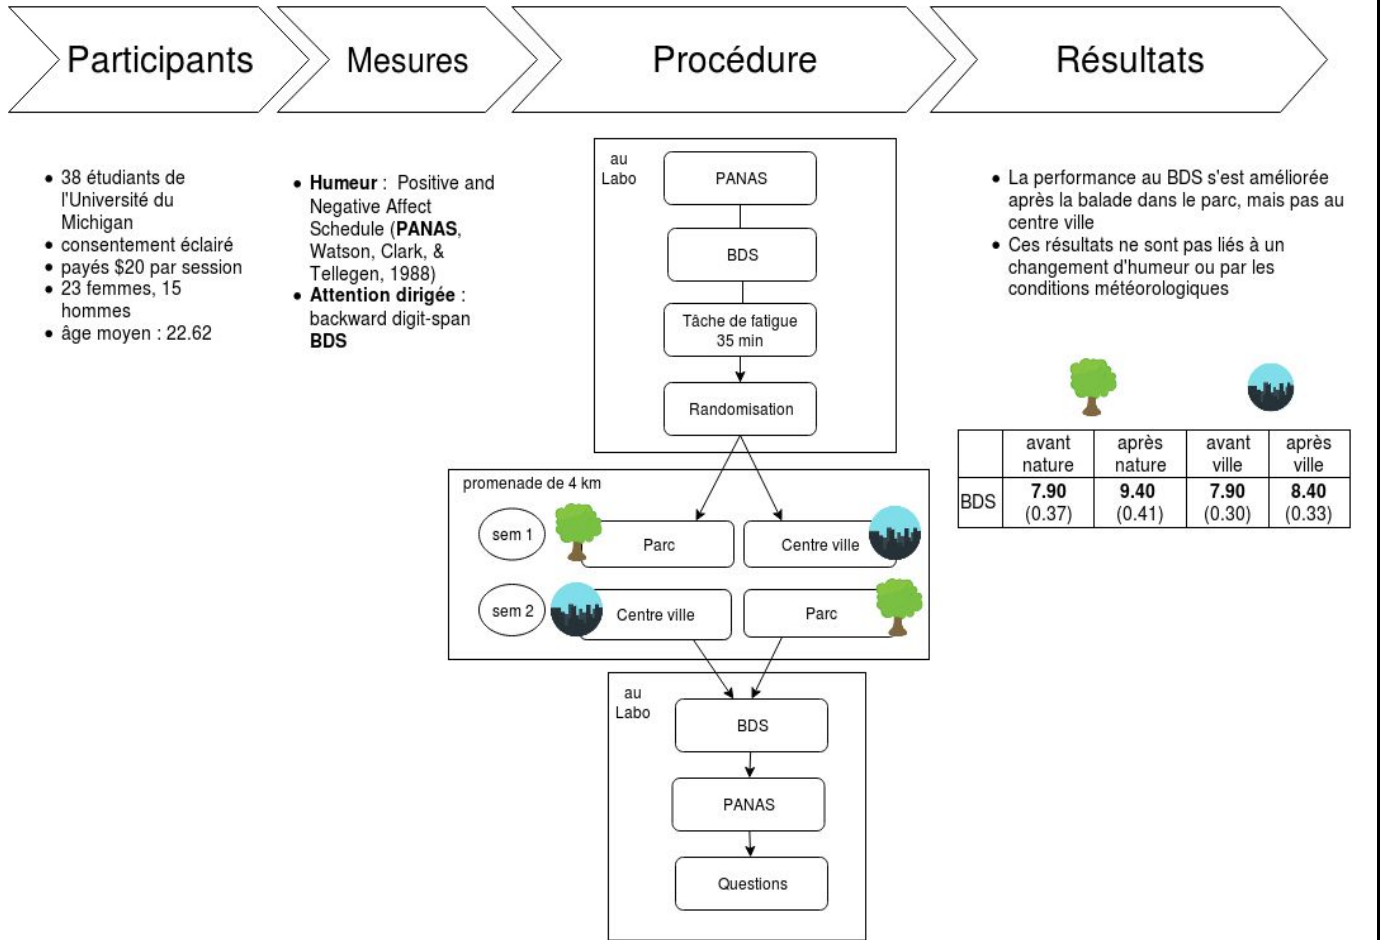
Participants

Mesures

Procédure

Résultats

• 38 étudiants de l'Université du Michigan
• consentement éclairé
• payés \$20 par session
• 23 femmes, 15 hommes
• âge moyen : 22.62

• **Humeur** : Positive and Negative Affect Schedule (**PANAS**, Watson, Clark, & Tellegen, 1988)
• **Attention dirigée** : backward digit-span **BDS**

au Labo

PANAS

BDS

Tâche de fatigue 35 min

Randomisation

promenade de 4 km

sem 1

Parc

Centre ville

sem 2

Centre ville

Parc

au Labo

BDS

PANAS

Questions

• La performance au BDS s'est améliorée après la balade dans le parc, mais pas au centre ville
• Ces résultats ne sont pas liés à un changement d'humeur ou par les conditions météorologiques

| | avant nature | après nature | avant ville | après ville |
|---|---|---|---|---|
| BDS | **7.90** (0.37) | **9.40** (0.41) | **7.90** (0.30) | **8.40** (0.33) |